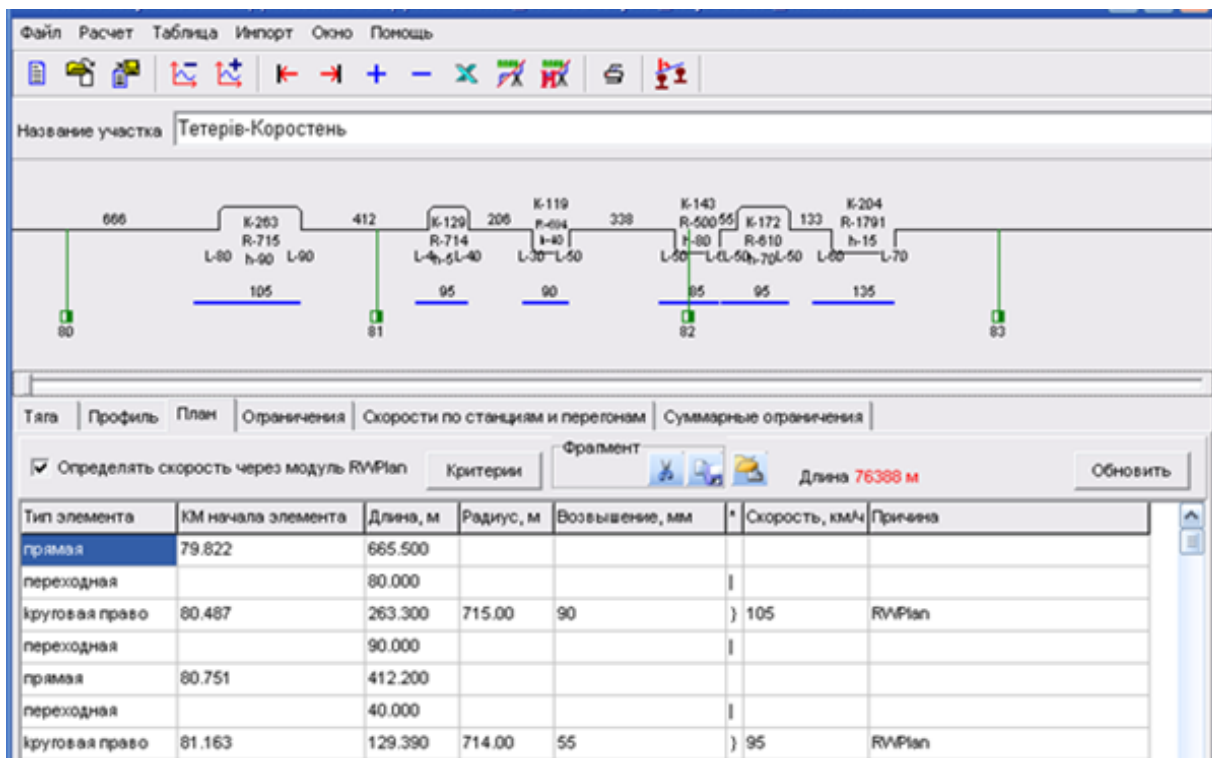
Файл Расчет Таблица Импорт Окно Помощь

Название участка Тетерів-Коростень

666 K-263 R-715 L-80 h-90 L-90 412 K-129 R-714 L-40 h-5 L-40 206 K-119 R-694 h-40 L-30 L-50 338 K-143 R-500 h-80 L-50 L-60 55 K-172 R-610 L-50 h-70 L-50 133 K-204 R-1791 h-15 L-60 L-70

105 95 90 85 95 135

80 81 82 83

Тяга Профиль План Ограничения Скорости по станциям и перегонам Суммарные ограничения

☑ Определять скорость через модуль RWPlan Критерии Фрагмент Длина 76388 м Обновить

| Тип элемента | КМ начала элемента | Длина, м | Радиус, м | Возвышение, мм | * | Скорость, км/ч | Причина |
|---|---|---|---|---|---|---|---|
| прямая | 79.822 | 665.500 | | | | | |
| переходная | | 80.000 | | | \| | | |
| круговая право | 80.487 | 263.300 | 715.00 | 90 | } | 105 | RWPlan |
| переходная | | 90.000 | | | \| | | |
| прямая | 80.751 | 412.200 | | | | | |
| переходная | | 40.000 | | | \| | | |
| круговая право | 81.163 | 129.390 | 714.00 | 55 | } | 95 | RWPlan |